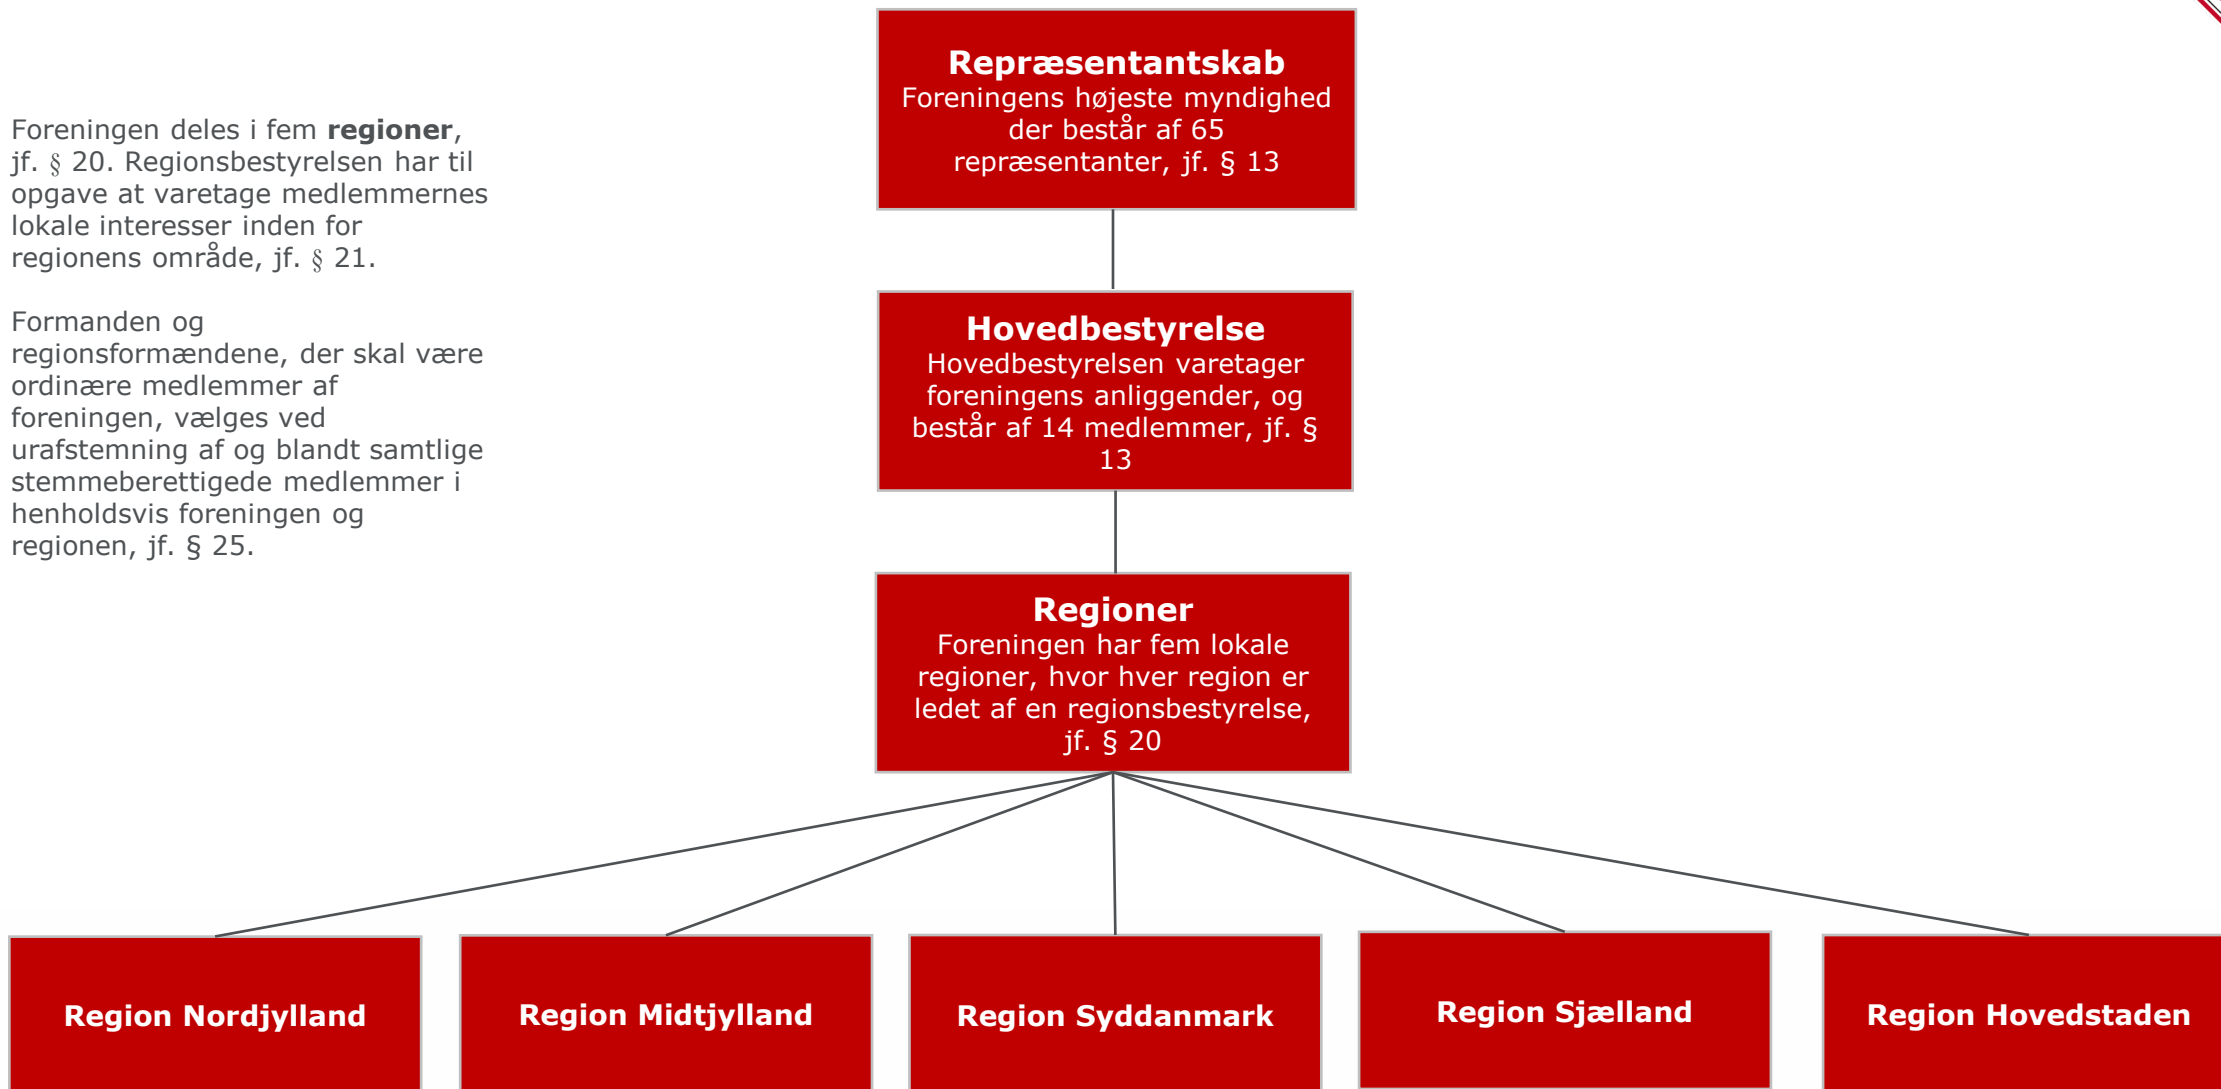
Foreningen deles i fem **regioner**, jf. § 20. Regionsbestyrelsen har til opgave at varetage medlemmernes lokale interesser inden for regionens område, jf. § 21.

Formanden og regionsformændene, der skal være ordinære medlemmer af foreningen, vælges ved urafstemning af og blandt samtlige stemmeberettigede medlemmer i henholdsvis foreningen og regionen, jf. § 25.

**Repræsentantskab**
Foreningens højeste myndighed der består af 65 repræsentanter, jf. § 13

**Hovedbestyrelse**
Hovedbestyrelsen varetager foreningens anliggender, og består af 14 medlemmer, jf. § 13

**Regioner**
Foreningen har fem lokale regioner, hvor hver region er ledet af en regionsbestyrelse, jf. § 20

**Region Nordjylland**

**Region Midtjylland**

**Region Syddanmark**

**Region Sjælland**

**Region Hovedstaden**